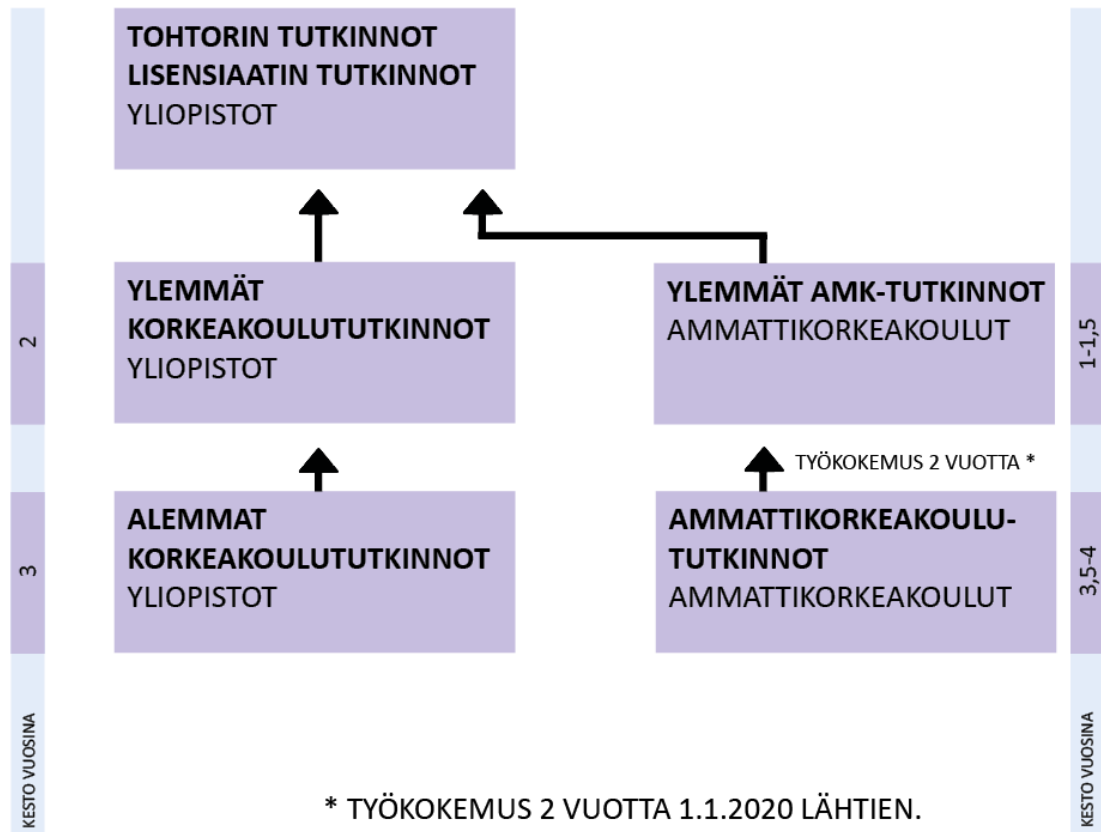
TOHTORIN TUTKINNOT
LISENSIAATIN TUTKINNOT
YLIOPISTOT

2

YLEMMÄT KORKEAKOULUTUTKINNOT
YLIOPISTOT

YLEMMÄT AMK-TUTKINNOT
AMMATTIKORKEAKOULUT

1-1,5

TYÖKOKEMUS 2 VUOTTA *

3

ALEMMAT KORKEAKOULUTUTKINNOT
YLIOPISTOT

AMMATTIKORKEAKOULUTUTKINNOT
AMMATTIKORKEAKOULUT

3,5-4

KESTO VUOSINA

KESTO VUOSINA

* TYÖKOKEMUS 2 VUOTTA 1.1.2020 LÄHTIEN.